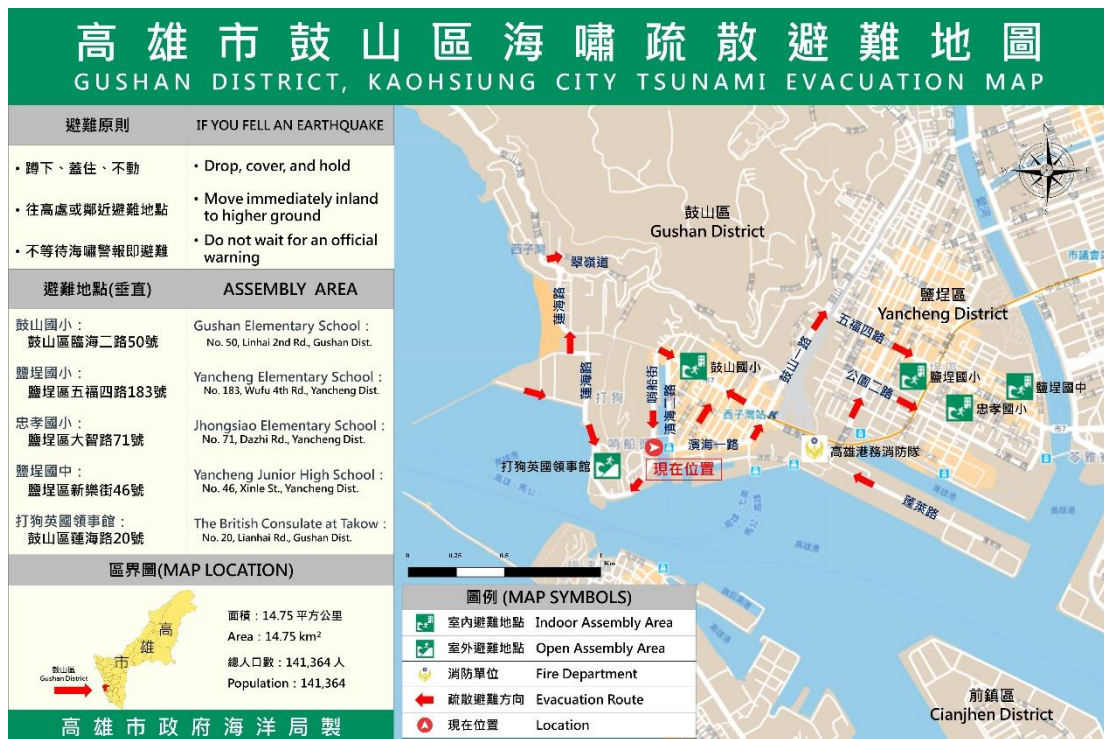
高雄市鼓山區海嘯疏散避難地圖
GUSHAN DISTRICT, KAOHSIUNG CITY TSUNAMI EVACUATION MAP

| 避難原則 | IF YOU FELL AN EARTHQUAKE |
|---|---|
| • 蹲下、蓋住、不動 | • Drop, cover, and hold |
| • 往高處或鄰近避難地點 | • Move immediately inland to higher ground |
| • 不等待海嘯警報即避難 | • Do not wait for an official warning |

| 避難地點(垂直) | ASSEMBLY AREA |
|---|---|
| 鼓山國小：鼓山區臨海二路50號 | Gushan Elementary School：No. 50, Linhai 2nd Rd., Gushan Dist. |
| 鹽埕國小：鹽埕區五福四路183號 | Yancheng Elementary School：No. 183, Wufu 4th Rd., Yancheng Dist. |
| 忠孝國小：鹽埕區大智路71號 | Jhongsiao Elementary School：No. 71, Dazhi Rd., Yancheng Dist. |
| 鹽埕國中：鹽埕區新樂街46號 | Yancheng Junior High School：No. 46, Xinle St., Yancheng Dist. |
| 打狗英國領事館：鼓山區蓮海路20號 | The British Consulate at Takow：No. 20, Lianhai Rd., Gushan Dist. |

區界圖(MAP LOCATION)
高
雄
市
鼓山區
Gushan District
面積：14.75 平方公里
Area：14.75 km²
總人口數：141,364 人
Population：141,364

高雄市政府海洋局製

鼓山區
Gushan District
鹽埕區
Yancheng District
前鎮區
Cianjhen District
西子灣
翠嶺道
蓮海路
蓮海路
打狗
哨船街
濱海一路
臨海一路
鼓山一路
五福四路
公園二路
蓮萊路
西子灣站
鼓山國小
鹽埕國小
鹽埕國中
忠孝國小
打狗英國領事館
高雄港務消防隊
現在位置
市場
0 0.25 0.5 1 Km

圖例 (MAP SYMBOLS)
| 室內避難地點 | Indoor Assembly Area |
|---|---|
| 室外避難地點 | Open Assembly Area |
| 消防單位 | Fire Department |
| 疏散避難方向 | Evacuation Route |
| 現在位置 | Location |